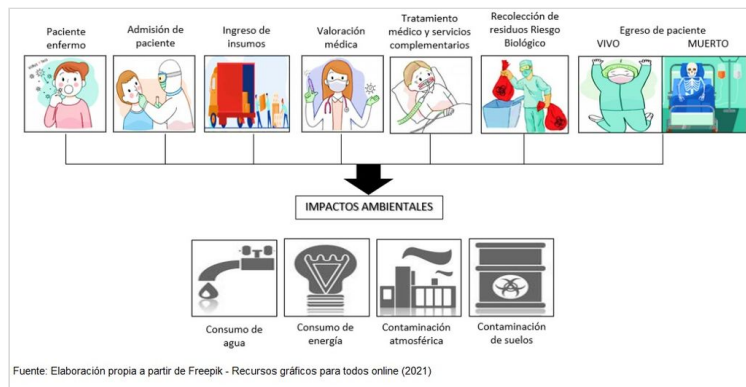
Paciente enfermo

Admisión de paciente

Ingreso de insumos

Valoración médica

Tratamiento médico y servicios complementarios

Recolección de residuos Riesgo Biológico

Egreso de paciente

VIVO

MUERTO

IMPACTOS AMBIENTALES

Consumo de agua

Consumo de energía

Contaminación atmosférica

Contaminación de suelos

Fuente: Elaboración propia a partir de Freepik - Recursos gráficos para todos online (2021)